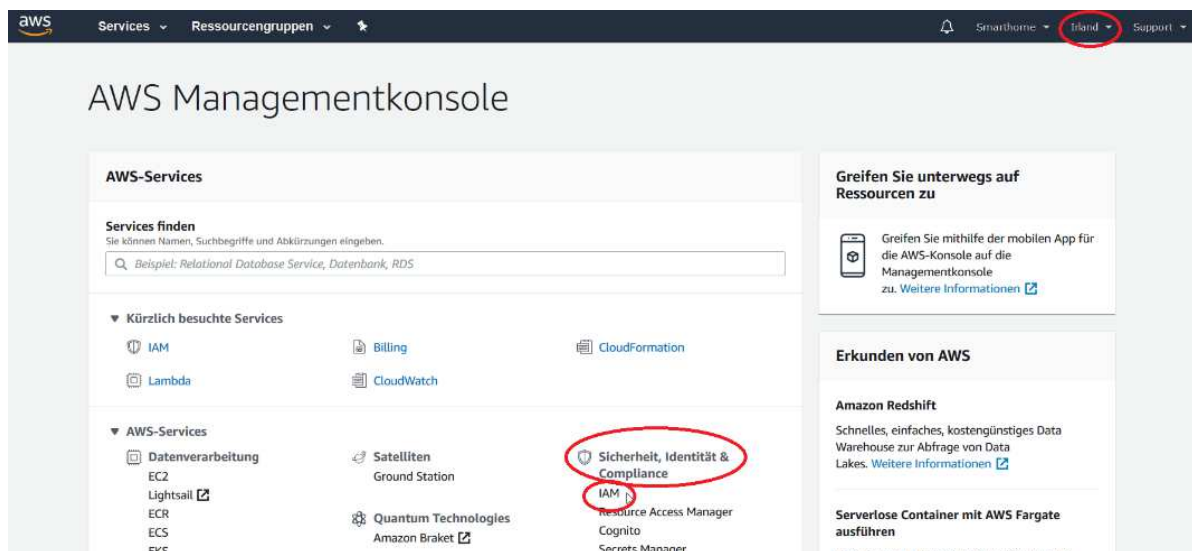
aws Services Ressourcengruppen Smarthome Irland Support

AWS Managementkonsole

AWS-Services

Services finden
Sie können Namen, Suchbegriffe und Abkürzungen eingeben.

Beispiel: Relational Database Service, Datenbank, RDS

▼ Kürzlich besuchte Services

IAM
Billing
CloudFormation
Lambda
CloudWatch

▼ AWS-Services

Datenverarbeitung
EC2
Lightsail
ECR
ECS
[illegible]

Satelliten
Ground Station

Quantum Technologies
Amazon Braket

Sicherheit, Identität & Compliance
IAM
Resource Access Manager
Cognito
Secrets Manager

Greifen Sie unterwegs auf Ressourcen zu

Greifen Sie mithilfe der mobilen App für die AWS-Konsole auf die Managementkonsole zu. Weitere Informationen

Erkunden von AWS

Amazon Redshift
Schnelles, einfaches, kostengünstiges Data Warehouse zur Abfrage von Data Lakes. Weitere Informationen

Serverlose Container mit AWS Fargate ausführen